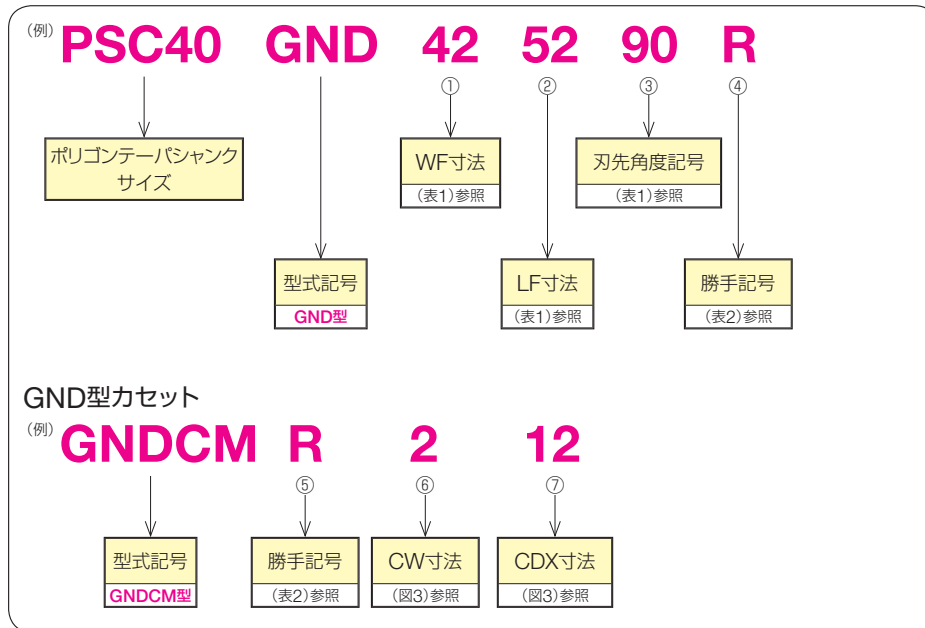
(例) PSC40 GND 42 52 90 R

① ② ③ ④

ポリゴンテーパシャンクサイズ

WF寸法
(表1)参照

刃先角度記号
(表1)参照

型式記号
GND型

LF寸法
(表1)参照

勝手記号
(表2)参照

GND型カセット

(例) GNDCM R 2 12

⑤ ⑥ ⑦

型式記号
GNDCM型

勝手記号
(表2)参照

CW寸法
(図3)参照

CDX寸法
(図3)参照